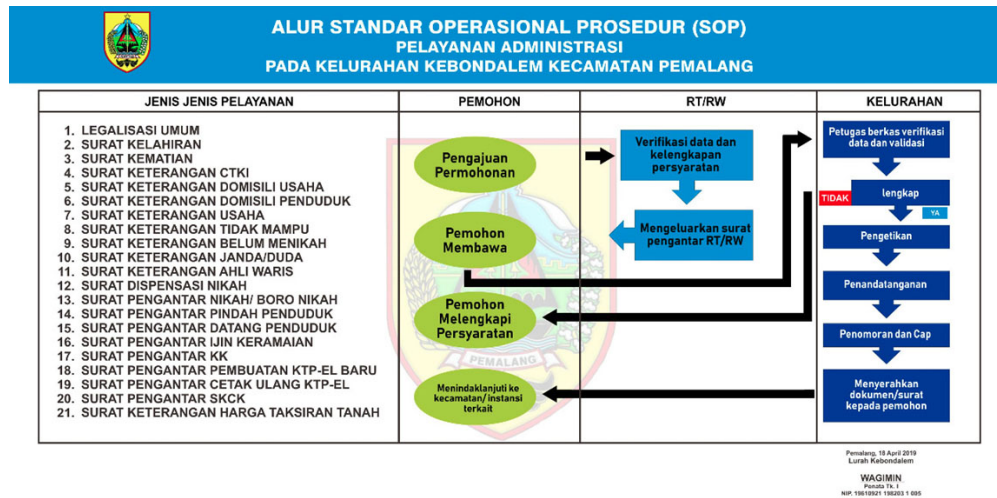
ALUR STANDAR OPERASIONAL PROSEDUR (SOP)
PELAYANAN ADMINISTRASI
PADA KELURAHAN KEBONDALEM KECAMATAN PEMALANG

| JENIS JENIS PELAYANAN | PEMOHON | RT/RW | KELURAHAN |
|---|---|---|---|
| 1. LEGALISASI UMUM 2. SURAT KELAHIRAN 3. SURAT KEMATIAN 4. SURAT KETERANGAN CTKI 5. SURAT KETERANGAN DOMISILI USAHA 6. SURAT KETERANGAN DOMISILI PENDUDUK 7. SURAT KETERANGAN USAHA 8. SURAT KETERANGAN TIDAK MAMPU 9. SURAT KETERANGAN BELUM MENIKAH 10. SURAT KETERANGAN JANDA/DUDA 11. SURAT KETERANGAN AHLI WARIS 12. SURAT DISPENSASI NIKAH 13. SURAT PENGANTAR NIKAH/ BORO NIKAH 14. SURAT PENGANTAR PINDAH PENDUDUK 15. SURAT PENGANTAR DATANG PENDUDUK 16. SURAT PENGANTAR IJIN KERAMAIAN 17. SURAT PENGANTAR KK 18. SURAT PENGANTAR PEMBUATAN KTP-EL BARU 19. SURAT PENGANTAR CETAK ULANG KTP-EL 20. SURAT PENGANTAR SKCK 21. SURAT KETERANGAN HARGA TAKSIRAN TANAH | Pengajuan Permohonan / Pemohon Membawa / Pemohon Melengkapi Persyaratan / Menindaklanjuti ke kecamatan/ instansi terkait | Verifikasi data dan kelengkapan persyaratan / Mengeluarkan surat pengantar RT/RW | Petugas berkas verifikasi data dan validasi / TIDAK / lengkap / YA / Pengetikan / Penandatanganan / Penomoran dan Cap / Menyerahkan dokumen/surat kepada pemohon |

PEMALANG

Pemalang, 18 April 2019
Lurah Kebondalem

WAGIMIN
Penata Tk. I
NIP. 19610921 198203 1 005